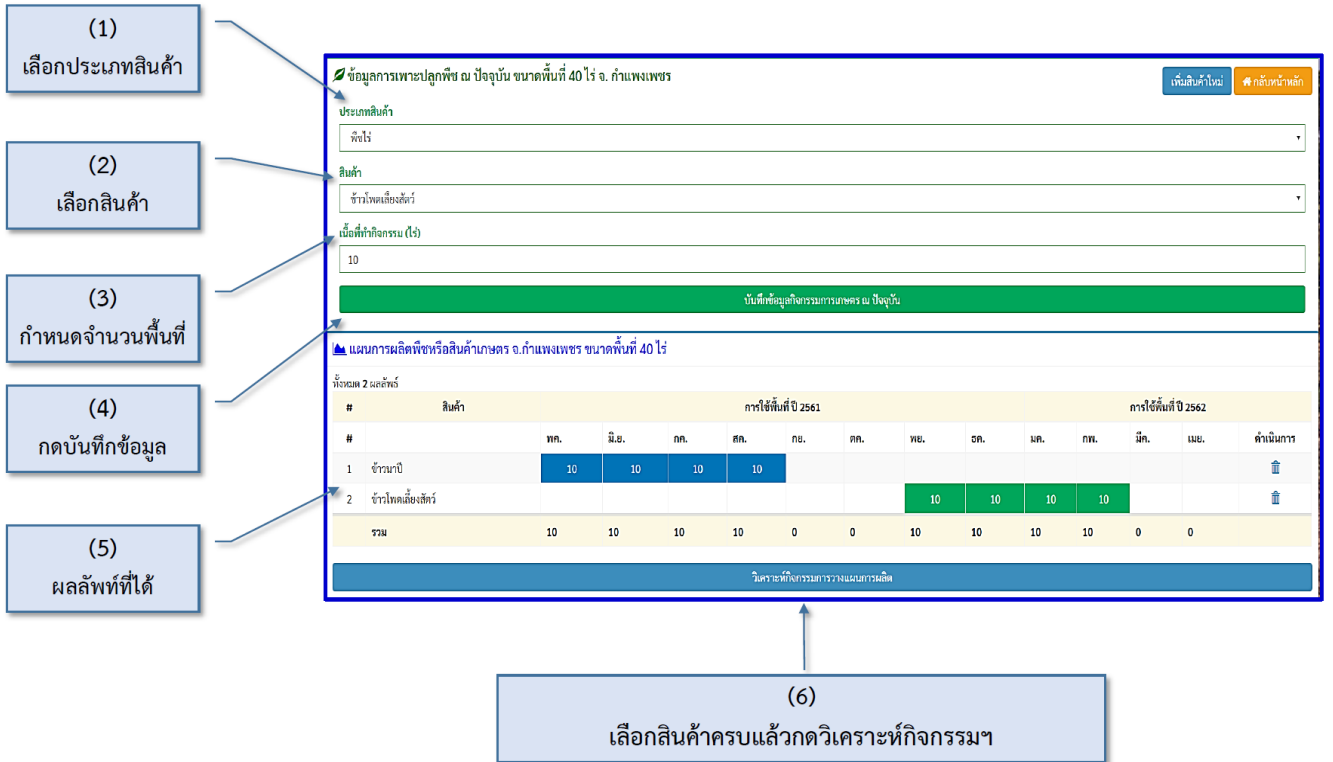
(1)
เลือกประเภทสินค้า

(2)
เลือกสินค้า

(3)
กำหนดจำนวนพื้นที่

(4)
กดบันทึกข้อมูล

(5)
ผลลัพท์ที่ได้

ข้อมูลการเพาะปลูกพืช ณ ปัจจุบัน ขนาดพื้นที่ 40 ไร่ จ. กำแพงเพชร

เพิ่มสินค้าใหม่ กลับหน้าหลัก

ประเภทสินค้า
พืชไร่

สินค้า
ข้าวโพดเลี้ยงสัตว์

เนื้อที่ทำกิจกรรม (ไร่)
10

บันทึกข้อมูลกิจกรรมการเกษตร ณ ปัจจุบัน

แผนการผลิตพืชหรือสินค้าเกษตร จ.กำแพงเพชร ขนาดพื้นที่ 40 ไร่

ทั้งหมด 2 ผลลัพธ์

| # | สินค้า | การใช้พื้นที่ ปี 2561 | | | | | | | | การใช้พื้นที่ ปี 2562 | | | | |
|---|---|---|---|---|---|---|---|---|---|---|---|---|---|---|
| # | | พค. | มิ.ย. | กค. | สค. | กย. | ตค. | พย. | ธค. | มค. | กพ. | มีค. | เมย. | ดำเนินการ |
| 1 | ข้าวนาปี | 10 | 10 | 10 | 10 | | | | | | | | | |
| 2 | ข้าวโพดเลี้ยงสัตว์ | | | | | | | 10 | 10 | 10 | 10 | | | |
| | รวม | 10 | 10 | 10 | 10 | 0 | 0 | 10 | 10 | 10 | 10 | 0 | 0 | |

วิเคราะห์กิจกรรมการวางแผนการผลิต

(6)
เลือกสินค้าครบแล้วกดวิเคราะห์กิจกรรมฯ